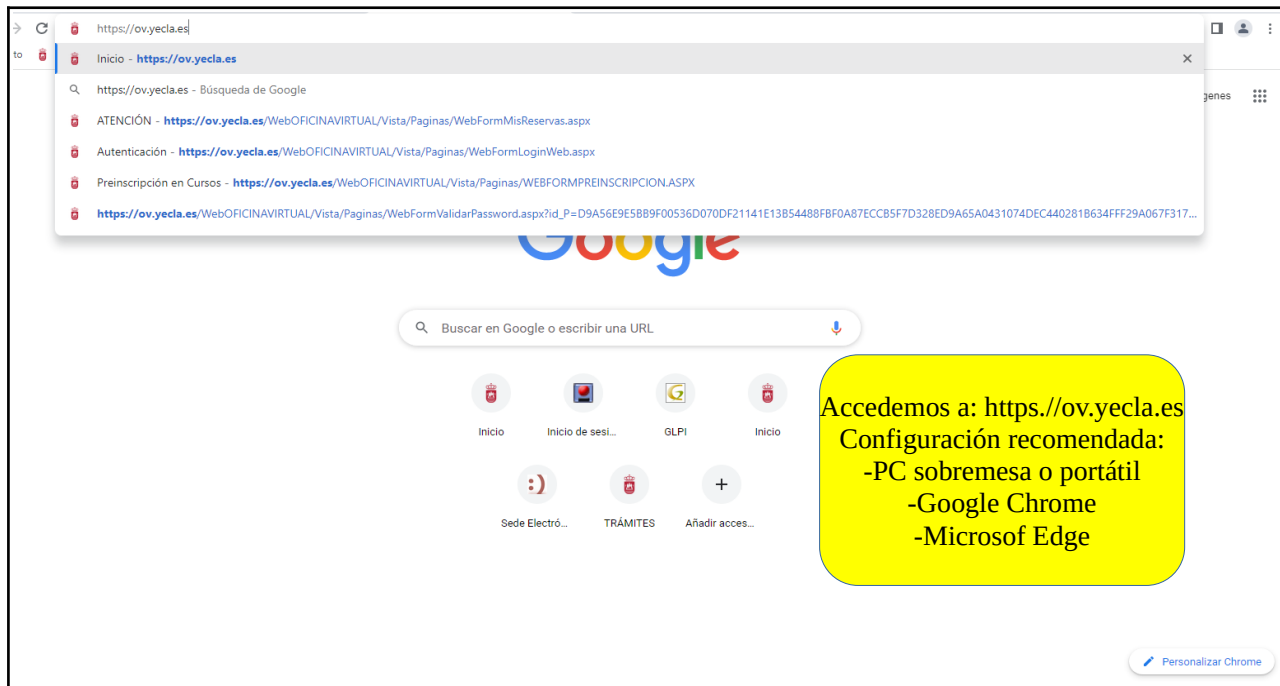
https://ov.yecla.es

to

Inicio - https://ov.yecla.es

https://ov.yecla.es - Búsqueda de Google

ATENCIÓN - https://ov.yecla.es/WebOFICINAVIRTUAL/Vista/Paginas/WebFormMisReservas.aspx

Autenticación - https://ov.yecla.es/WebOFICINAVIRTUAL/Vista/Paginas/WebFormLoginWeb.aspx

Preinscripción en Cursos - https://ov.yecla.es/WebOFICINAVIRTUAL/Vista/Paginas/WEBFORMPREINSCRIPCION.ASPX

https://ov.yecla.es/WebOFICINAVIRTUAL/Vista/Paginas/WebFormValidarPassword.aspx?id_P=D9A56E9E5BB9F00536D070DF21141E13B54488FBF0A87ECCB5F7D328ED9A65A0431074DEC440281B634FFF29A067F317...

genes

Google

Buscar en Google o escribir una URL

Inicio

Inicio de sesi...

GLPI

Inicio

Sede Electró...

TRÁMITES

Añadir acces...

Accedemos a: https.//ov.yecla.es
Configuración recomendada:
-PC sobremesa o portátil
-Google Chrome
-Microsof Edge

Personalizar Chrome